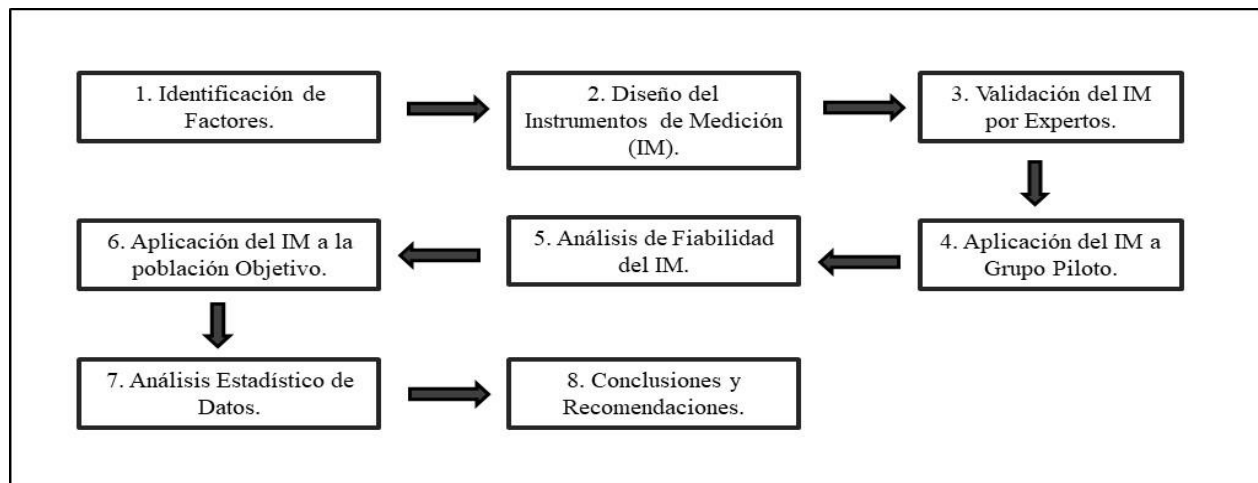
1. Identificación de Factores.

2. Diseño del Instrumentos de Medición (IM).

3. Validación del IM por Expertos.

4. Aplicación del IM a Grupo Piloto.

5. Análisis de Fiabilidad del IM.

6. Aplicación del IM a la población Objetivo.

7. Análisis Estadístico de Datos.

8. Conclusiones y Recomendaciones.